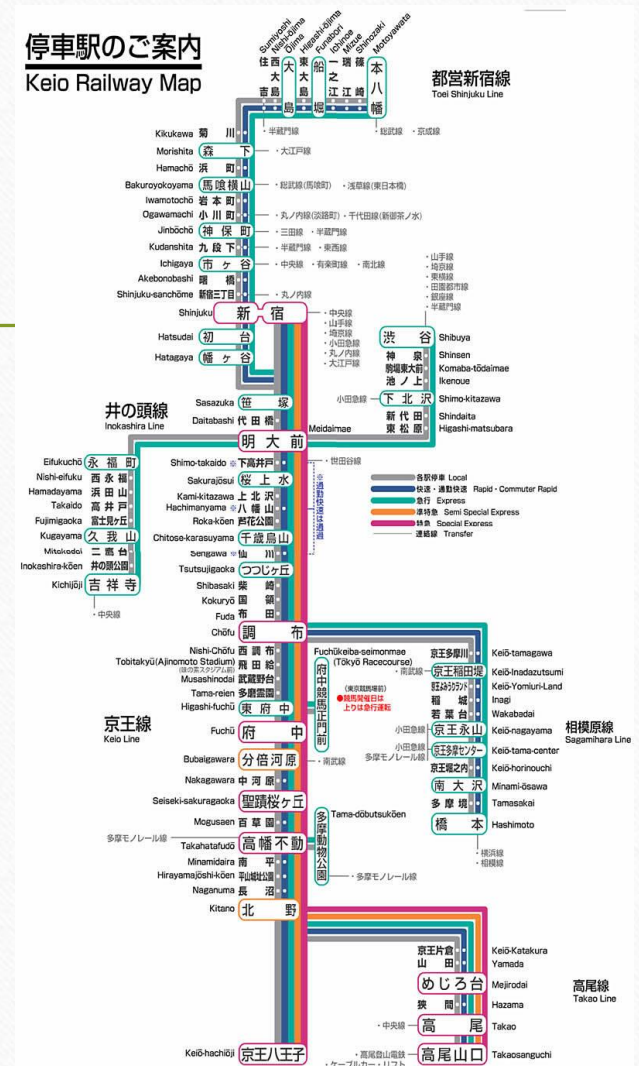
停車駅のご案内
Keio Railway Map

Sumiyoshi 住吉
Nishi-ōjima 西大島
Ōjima 大島
Higashi-ōjima 東大島
Funabori 船堀
Ichinoe 一之江
Mizue 瑞江
Shinozaki 篠崎
Motoyawata 本八幡

都営新宿線
Toei Shinjuku Line

・半蔵門線
・総武線 ・京成線

Kikukawa 菊川
Morishita 森下 ・大江戸線
Hamachō 浜町
Bakuroyokoyama 馬喰横山 ・総武線(馬喰町) ・浅草線(東日本橋)
Iwamotochō 岩本町
Ogawamachi 小川町 ・丸ノ内線(淡路町) ・千代田線(新御茶ノ水)
Jinbōchō 神保町 ・三田線 ・半蔵門線
Kudanshita 九段下 ・半蔵門線 ・東西線
Ichigaya 市ヶ谷 ・中央線 ・有楽町線 ・南北線
Akebonobashi 曙橋
Shinjuku-sanchōme 新宿三丁目 ・丸ノ内線
Shinjuku 新宿 ・中央線 ・山手線 ・埼京線 ・小田急線 ・丸ノ内線 ・大江戸線
Hatsudai 初台
Hatagaya 幡ヶ谷

・山手線 ・埼京線 ・東横線 ・田園都市線 ・銀座線 ・半蔵門線
渋谷 Shibuya
神泉 Shinsen
駒場東大前 Komaba-tōdaimae
池ノ上 Ikenoue
小田急線 下北沢 Shimo-kitazawa
新代田 Shindaita
東松原 Higashi-matsubara

井の頭線
Inokashira Line

Sasazuka 笹塚
Daitabashi 代田橋
明大前 Meidaimae ・世田谷線

Eifukuchō 永福町
Nishi-eifuku 西永福
Hamadayama 浜田山
Takaido 高井戸
Fujimigaoka 富士見ヶ丘
Kugayama 久我山
Mitakadai 三鷹台
Inokashira-kōen 井の頭公園
Kichijōji 吉祥寺
・中央線

Shimo-takaido 下高井戸
Sakurajōsui 桜上水
Kami-kitazawa 上北沢
Hachimanyama 八幡山
Roka-kōen 芦花公園
Chitose-karasuyama 千歳烏山
Sengawa 仙川
Tsutsujigaoka つつじヶ丘
Shibasaki 柴崎
Kokuryō 国領
Fuda 布田
Chōfu 調布
通勤快速は通過

各駅停車 Local
快速・通勤快速 Rapid・Commuter Rapid
急行 Express
準特急 Semi Special Express
特急 Special Express
連絡線 Transfer

Nishi-Chōfu 西調布
Tobitakyū(Ajinomoto Stadium) 飛田給 (味の素スタジアム前)
Musashinodai 武蔵野台
Tama-reien 多磨霊園
Higashi-fuchū 東府中
Fuchū 府中
Bubaigawara 分倍河原 ・南武線
Nakagawara 中河原
Seiseki-sakuragaoka 聖蹟桜ヶ丘
Mogusaen 百草園
多摩モノレール線
Takahatafudō 高幡不動
Minamidaira 南平
Hirayamajōshi-kōen 平山城址公園
Naganuma 長沼
Kitano 北野

京王線
Keio Line

Fuchūkeiba-seimonmae (Tōkyō Racecourse)
府中競馬正門前
(東京競馬場前)
●競馬開催日は上りは急行運転

・南武線
京王多摩川 Keiō-tamagawa
京王稲田堤 Keiō-Inadazutsumi
京王よみうりランド Keiō-Yomiuri-Land
稲城 Inagi
若葉台 Wakabadai
小田急線 京王永山 Keiō-nagayama
小田急線 多摩モノレール線 京王多摩センター Keiō-tama-center
京王堀之内 Keiō-horinouchi
南大沢 Minami-ōsawa
多摩境 Tamasakai
橋本 Hashimoto
・横浜線 ・相模線

相模原線
Sagamihara Line

多摩動物公園 Tama-dōbutsukōen
・多摩モノレール線

京王片倉 Keiō-Katakura
山田 Yamada
めじろ台 Mejirodai
狭間 Hazama
・中央線 高尾 Takao
高尾山口 Takaosanguchi
・高尾登山電鉄 ・ケーブルカー・リフト

高尾線
Takao Line

Keiō-hachiōji 京王八王子